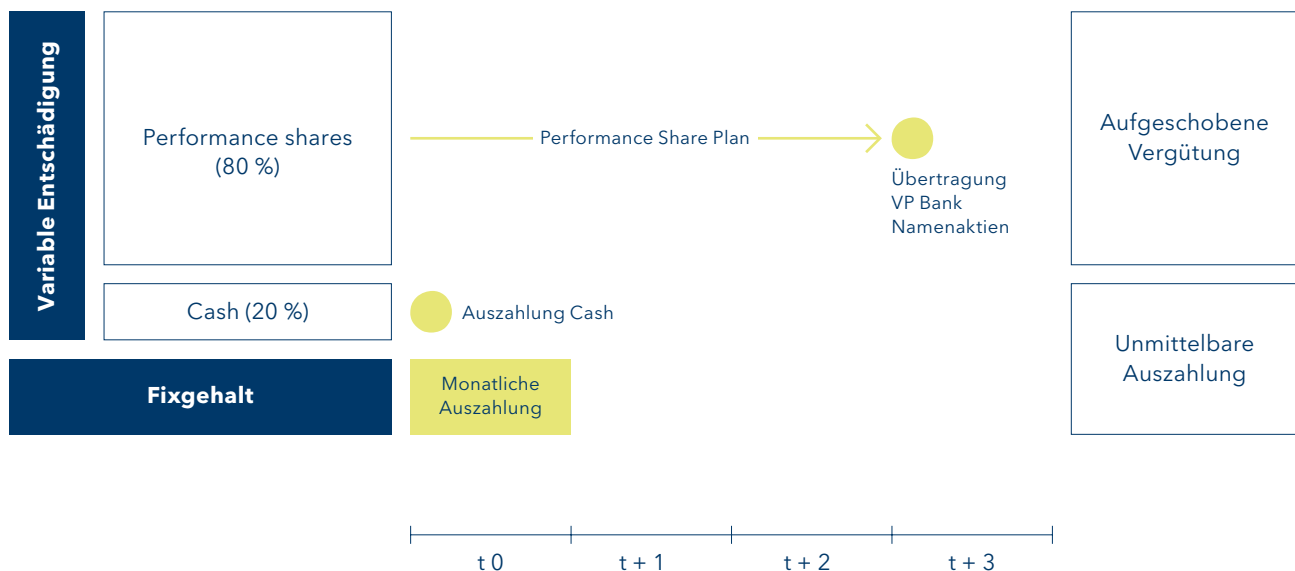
Variable Entschädigung

Performance shares (80 %)

Performance Share Plan

Übertragung VP Bank Namenaktien

Aufgeschobene Vergütung

Cash (20 %)

Auszahlung Cash

Fixgehalt

Monatliche Auszahlung

Unmittelbare Auszahlung

t 0

t + 1

t + 2

t + 3